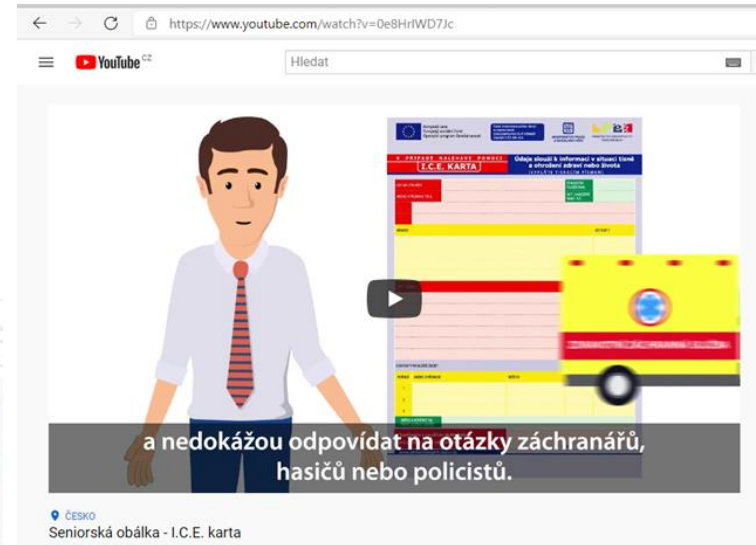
https://www.youtube.com/watch?v=0e8HrlWD7Jc

YouTube CZ

Hledat

I.C.E. KARTA

Údaje slouží k informaci v situaci tísně a ohrožení zdraví nebo života

a nedokážou odpovídat na otázky záchranářů, hasičů nebo policistů.

ČESKO

Seniorská obálka - I.C.E. karta